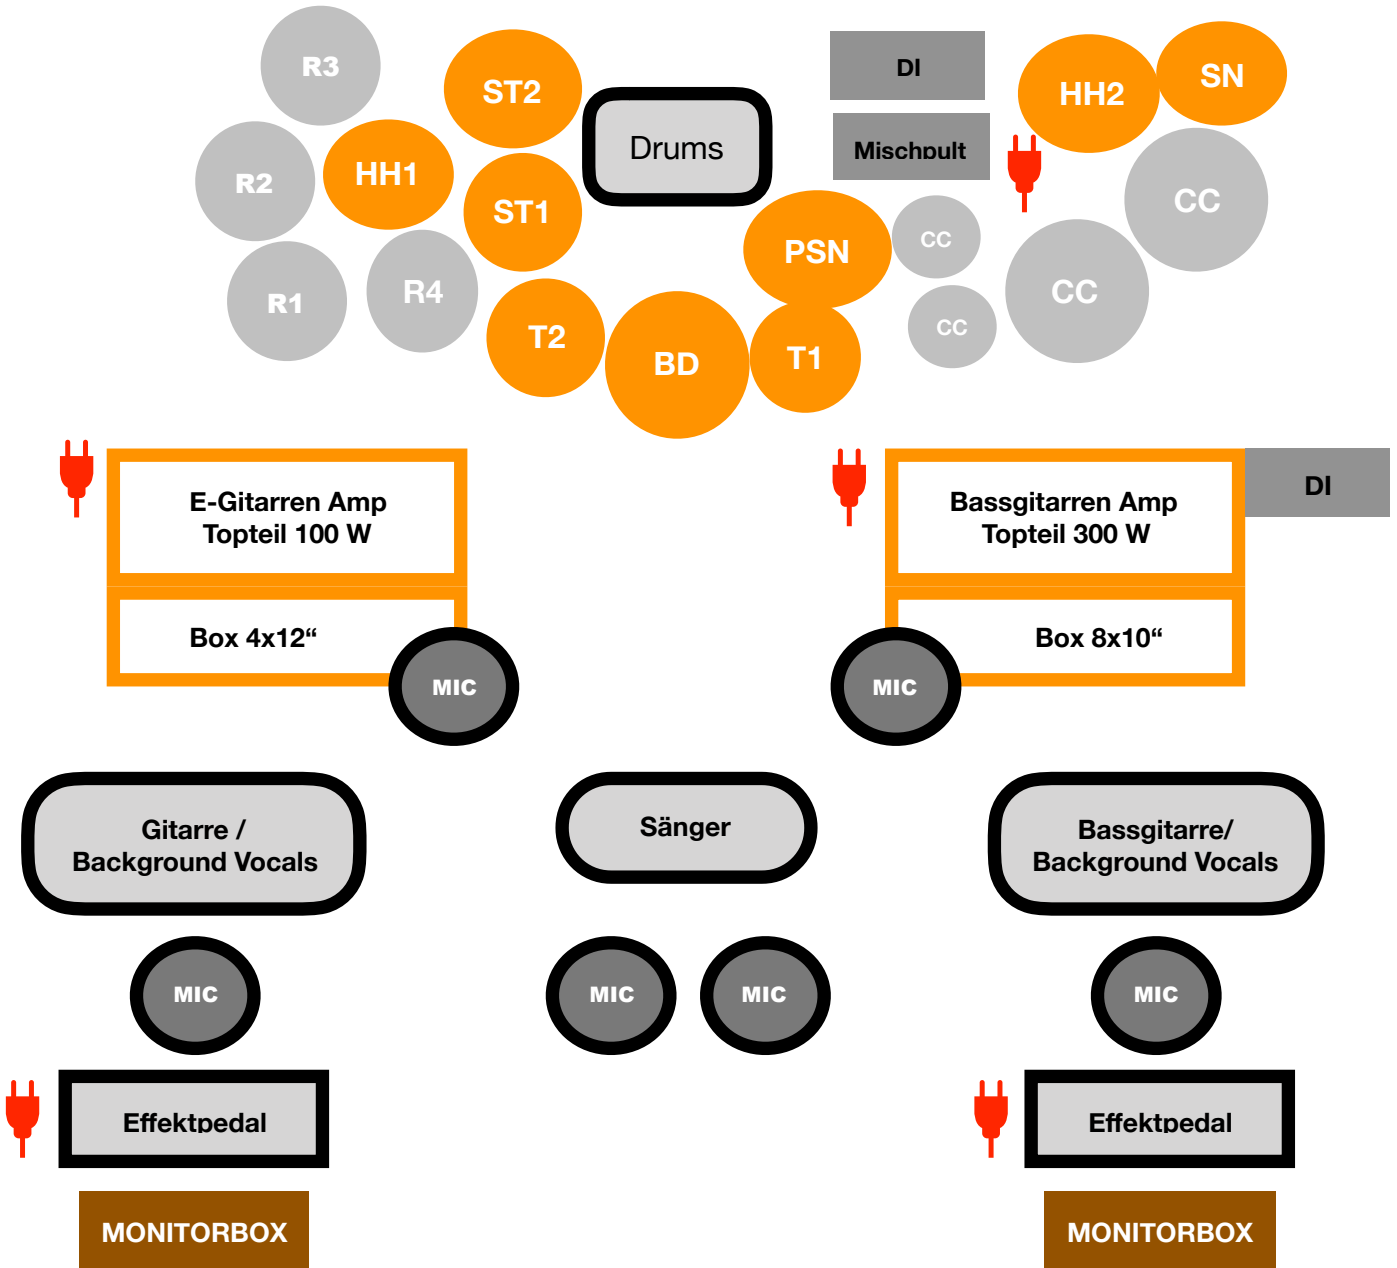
R3

ST2

Drums

DI

Mischpult

HH2

SN

R2

HH1

ST1

CC

PSN

CC

R1

R4

CC

CC

T2

BD

T1

E-Gitarren Amp
Topteil 100 W

Box 4x12“

MIC

Bassgitarren Amp
Topteil 300 W

DI

Box 8x10“

MIC

Gitarre /
Background Vocals

Sänger

Bassgitarre/
Background Vocals

MIC

MIC

MIC

MIC

Effektpedal

Effektpedal

MONITORBOX

MONITORBOX